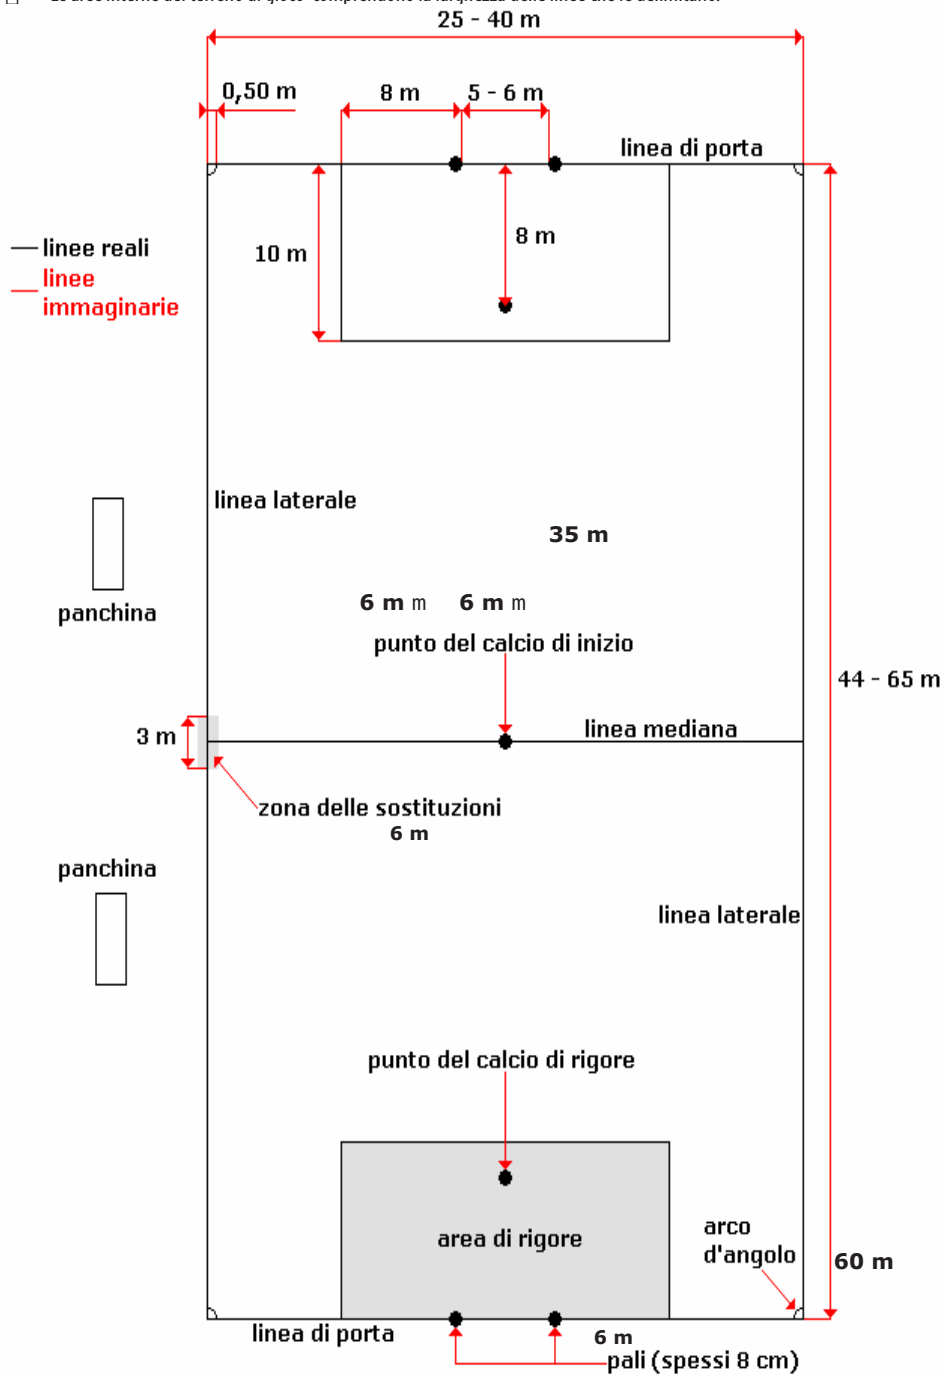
25 - 40 m

0,50 m

8 m

5 - 6 m

linea di porta

10 m

8 m

linee reali

linee immaginarie

linea laterale

35 m

panchina

6 m m 6 m m

punto del calcio di inizio

44 - 65 m

3 m

linea mediana

zona delle sostituzioni

6 m

panchina

linea laterale

punto del calcio di rigore

area di rigore

arco d'angolo

60 m

linea di porta

6 m

pali (spessi 8 cm)